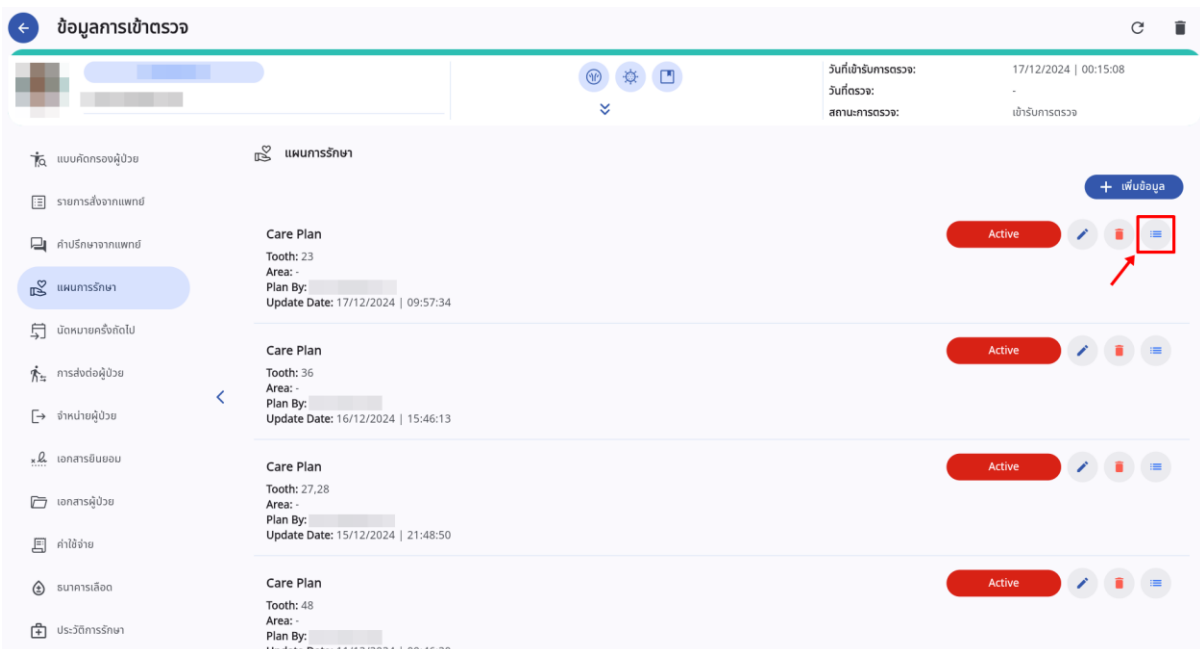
ข้อมูลการเข้าตรวจ

วันที่เข้ารับการตรวจ: 17/12/2024 | 00:15:08
วันที่ตรวจ: -
สถานะการตรวจ: เข้ารับการตรวจ

แบบคัดกรองผู้ป่วย
รายการสั่งจากแพทย์
คำปรึกษาจากแพทย์
แผนการรักษา
นัดหมายครั้งถัดไป
การส่งต่อผู้ป่วย
จำหน่ายผู้ป่วย
เอกสารยินยอม
เอกสารผู้ป่วย
ค่าใช้จ่าย
ธนาคารเลือด
ประวัติการรักษา

แผนการรักษา

+ เพิ่มข้อมูล

Care Plan
Tooth: 23
Area: -
Plan By: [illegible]
Update Date: 17/12/2024 | 09:57:34
Active

Care Plan
Tooth: 36
Area: -
Plan By: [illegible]
Update Date: 16/12/2024 | 15:46:13
Active

Care Plan
Tooth: 27,28
Area: -
Plan By: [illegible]
Update Date: 15/12/2024 | 21:48:50
Active

Care Plan
Tooth: 48
Area: -
Plan By: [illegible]
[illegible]
Active